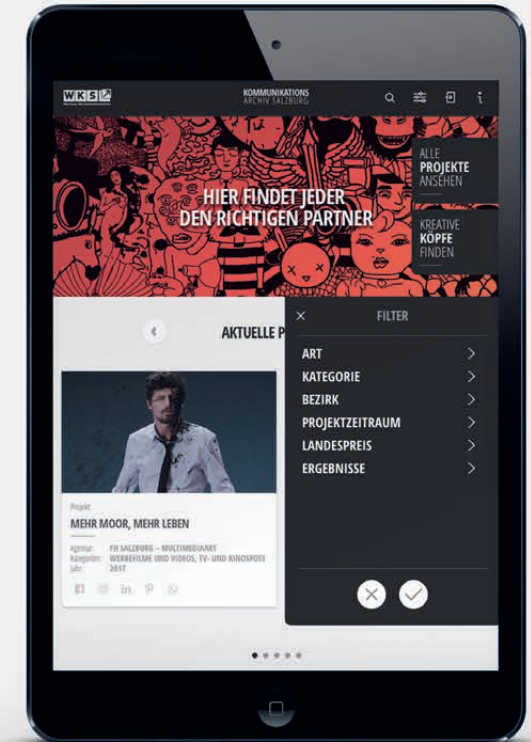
WKS

KOMMUNIKATIONS
ARCHIV SALZBURG

HIER FINDET JEDER
DEN RICHTIGEN PARTNER

ALLE
PROJEKTE
ANSEHEN

KREATIVE
KÖPFE
FINDEN

AKTUELLE P

FILTER

ART
KATEGORIE
BEZIRK
PROJEKTZEITRAUM
LANDESPREIS
ERGEBNISSE

Projekt:
MEHR MOOR, MEHR LEBEN

Agentur: FH SALZBURG – MULTIMEDIAART
Kategorien: WERBEFILME UND VIDEOS, TV- UND KINOSPOTS
Jahr: 2017